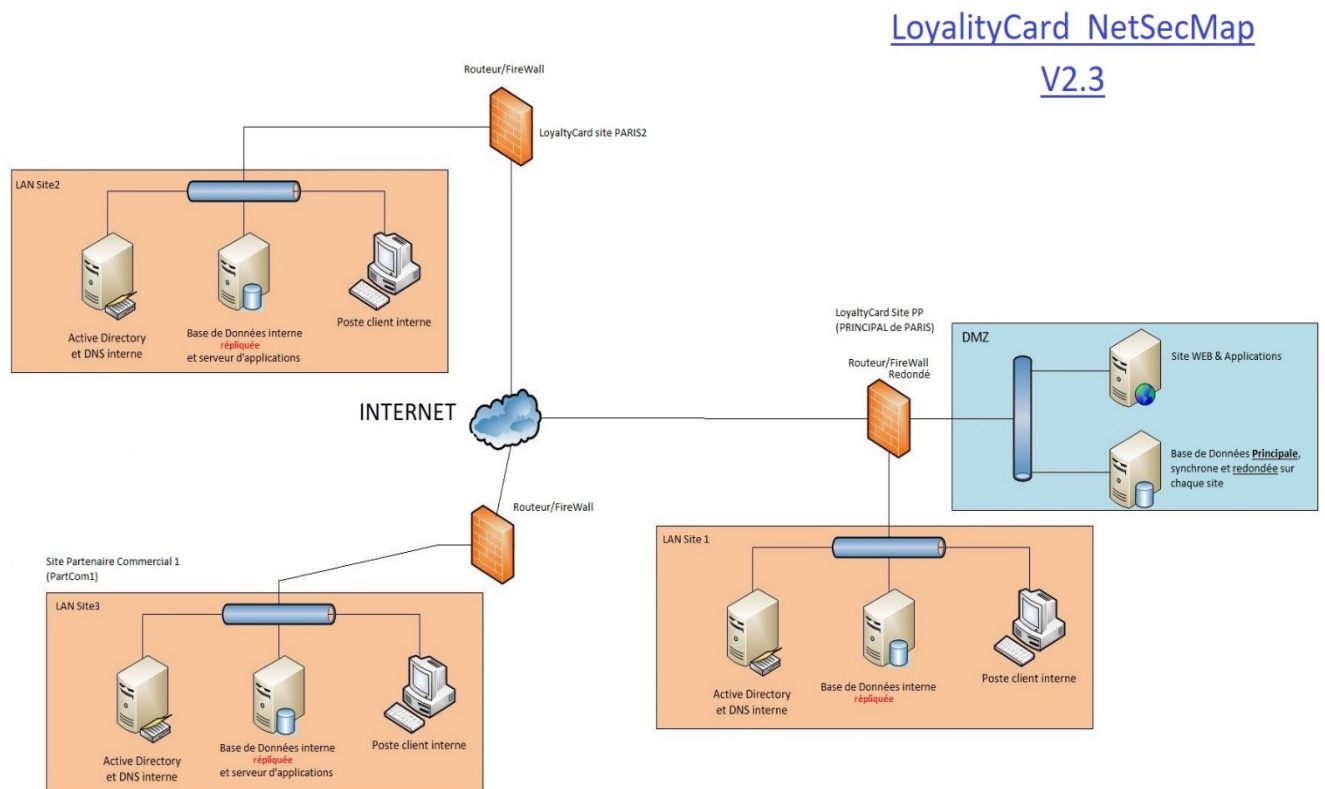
LoyalityCard NetSecMap
V2.3

Routeur/FireWall

LoyaltyCard site PARIS2

LAN Site2

Active Directory et DNS interne

Base de Données interne répliquée et serveur d'applications

Poste client interne

LoyaltyCard Site PP (PRINCIPAL de PARIS)

Routeur/FireWall Redondé

DMZ

Site WEB & Applications

Base de Données Principale, synchrone et redondée sur chaque site

INTERNET

Routeur/FireWall

Site Partenaire Commercial 1 (PartCom1)

LAN Site3

Active Directory et DNS interne

Base de Données interne répliquée et serveur d'applications

Poste client interne

LAN Site 1

Active Directory et DNS interne

Base de Données interne répliquée

Poste client interne